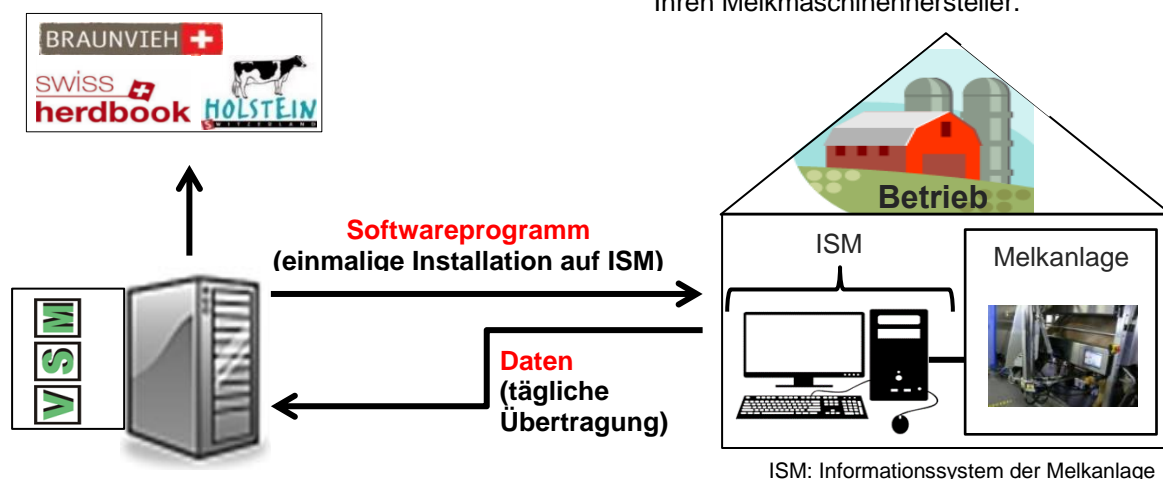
Ihren Melkmaschinenhersteller.

BRAUNVIEH

swiss herdbook

HOLSTEIN

Betrieb

Softwareprogramm
(einmalige Installation auf ISM)

ISM

Melkanlage

V S M

Daten
(tägliche Übertragung)

ISM: Informationssystem der Melkanlage